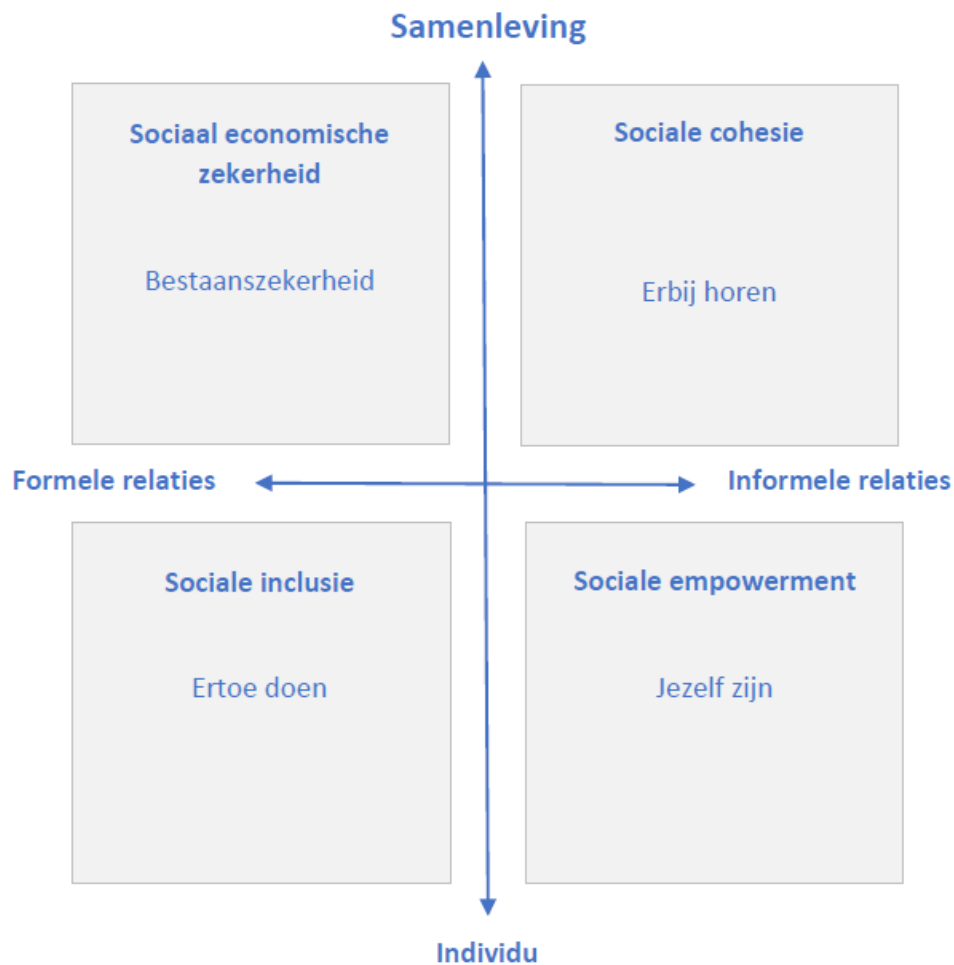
Samenleving

Sociaal economische zekerheid

Bestaanszekerheid

Sociale cohesie

Erbij horen

Formele relaties

Informele relaties

Sociale inclusie

Ertoe doen

Sociale empowerment

Jezelf zijn

Individu